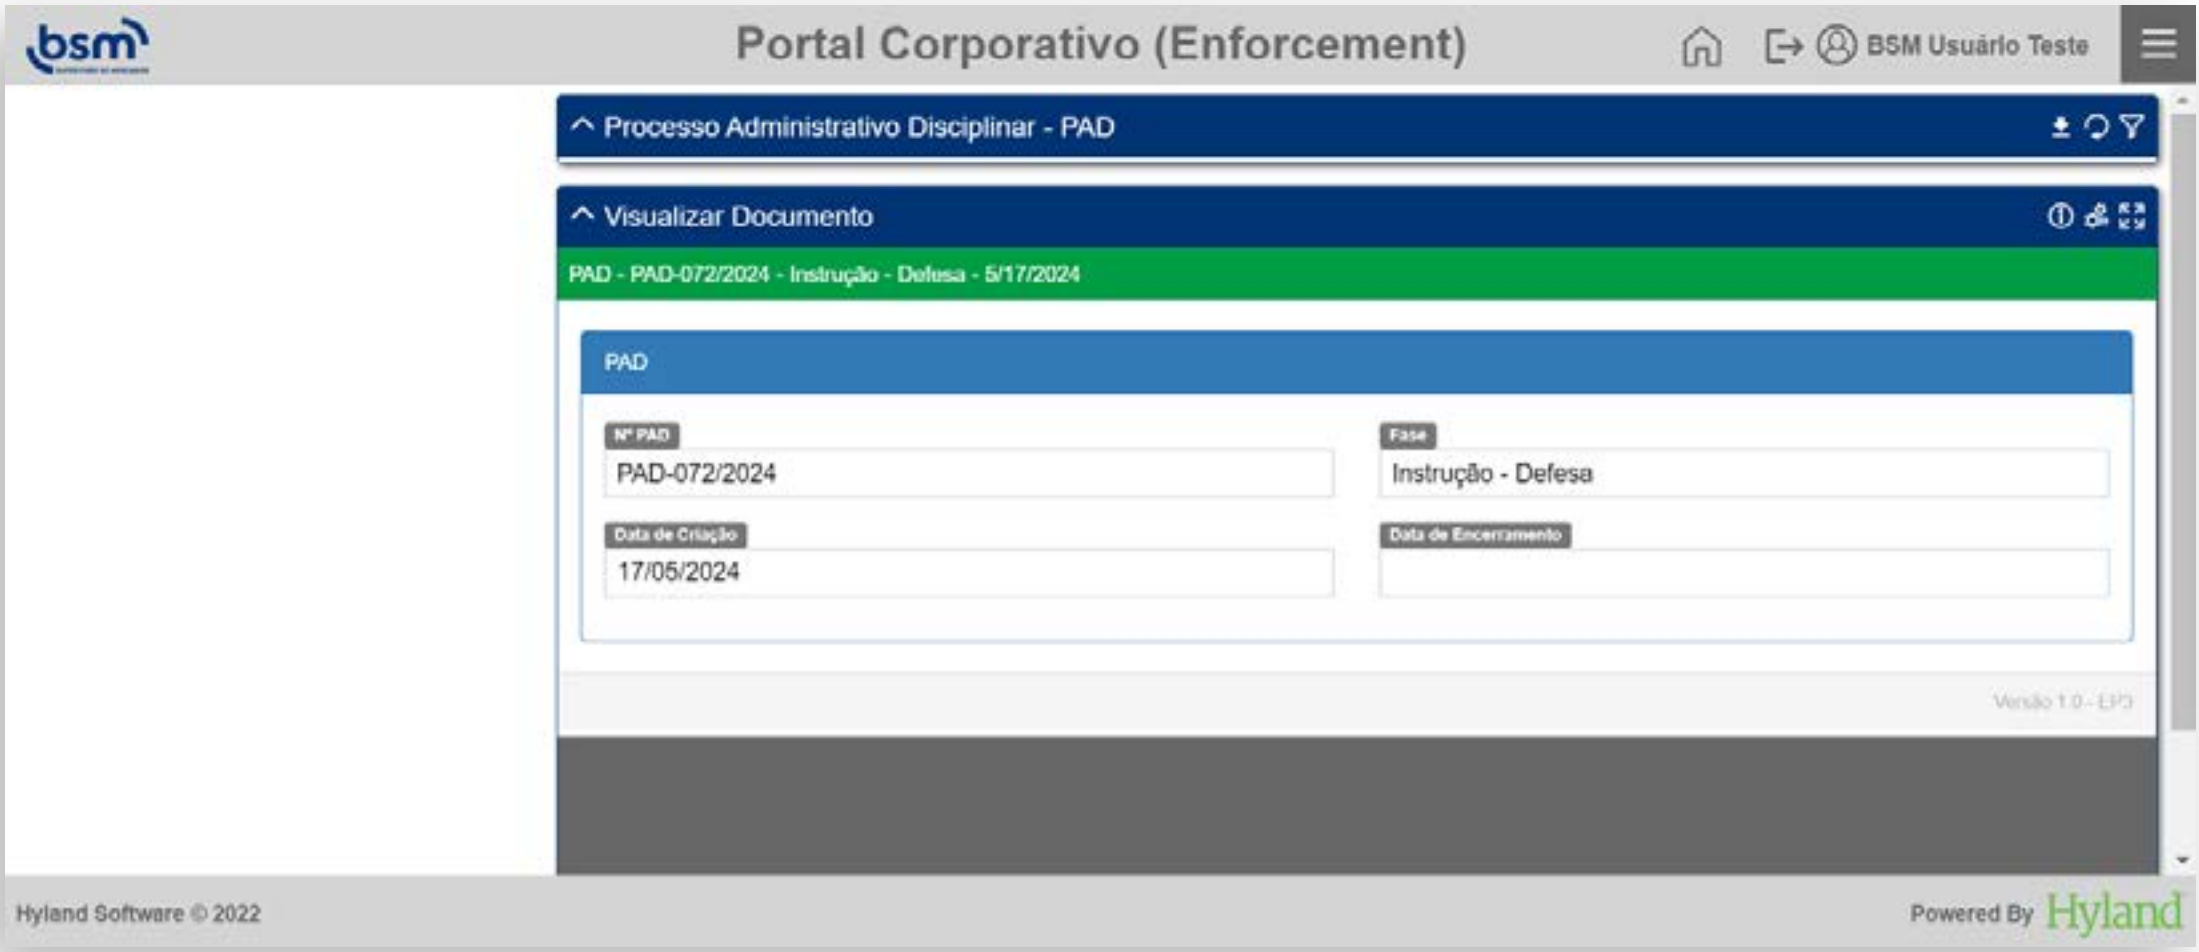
bsm

Portal Corporativo (Enforcement)

BSM Usuário Teste

Processo Administrativo Disciplinar - PAD

Visualizar Documento

PAD - PAD-072/2024 - Instrução - Defesa - 5/17/2024

PAD

Nº PAD
PAD-072/2024

Fase
Instrução - Defesa

Data de Criação
17/05/2024

Data de Encerramento

Versão 1.0 - EP3

Hyland Software © 2022

Powered By Hyland